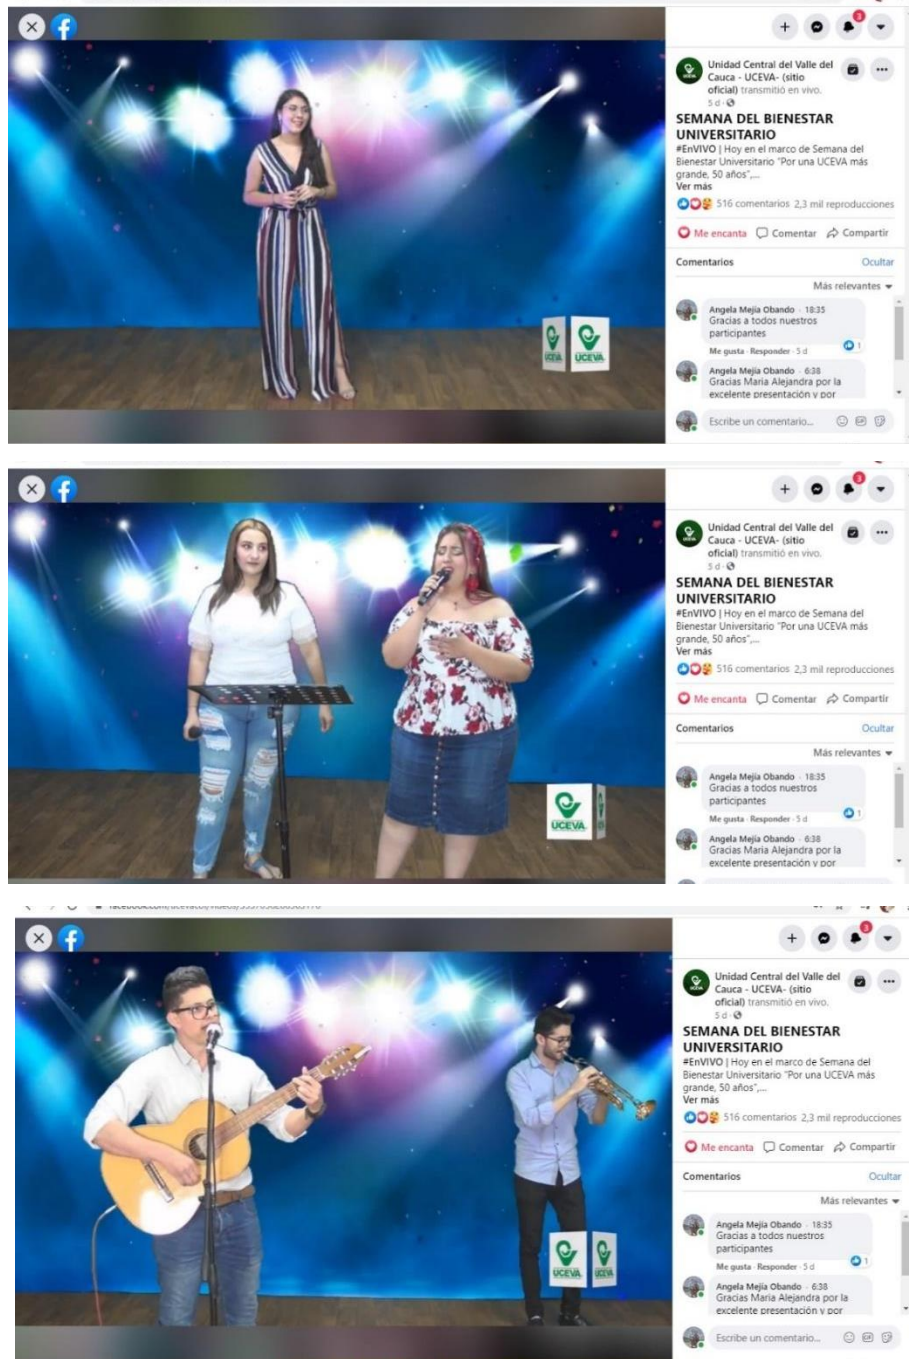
UCEVA UCEVA

3

Unidad Central del Valle del Cauca - UCEVA- (sitio oficial) transmitió en vivo.
5 d

SEMANA DEL BIENESTAR UNIVERSITARIO
#EnVIVO | Hoy en el marco de Semana del Bienestar Universitario "Por una UCEVA más grande, 50 años",...
Ver más

516 comentarios 2,3 mil reproducciones

Me encanta Comentar Compartir

Comentarios Ocultar

Más relevantes

Angela Mejía Obando · 18:35
Gracias a todos nuestros participantes
Me gusta · Responder · 5 d
1

Angela Mejía Obando · 6:38
Gracias Maria Alejandra por la excelente presentación y por

Escribe un comentario...

UCEVA

3

Unidad Central del Valle del Cauca - UCEVA- (sitio oficial) transmitió en vivo.
5 d

SEMANA DEL BIENESTAR UNIVERSITARIO
#EnVIVO | Hoy en el marco de Semana del Bienestar Universitario "Por una UCEVA más grande, 50 años",...
Ver más

516 comentarios 2,3 mil reproducciones

Me encanta Comentar Compartir

Comentarios Ocultar

Más relevantes

Angela Mejía Obando · 18:35
Gracias a todos nuestros participantes
Me gusta · Responder · 5 d
1

Angela Mejía Obando · 6:38
Gracias Maria Alejandra por la excelente presentación y por

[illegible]

UCEVA UCEVA

3

Unidad Central del Valle del Cauca - UCEVA- (sitio oficial) transmitió en vivo.
5 d

SEMANA DEL BIENESTAR UNIVERSITARIO
#EnVIVO | Hoy en el marco de Semana del Bienestar Universitario "Por una UCEVA más grande, 50 años",...
Ver más

516 comentarios 2,3 mil reproducciones

Me encanta Comentar Compartir

Comentarios Ocultar

Más relevantes

Angela Mejía Obando · 18:35
Gracias a todos nuestros participantes
Me gusta · Responder · 5 d
1

Angela Mejía Obando · 6:38
Gracias Maria Alejandra por la excelente presentación y por

Escribe un comentario...